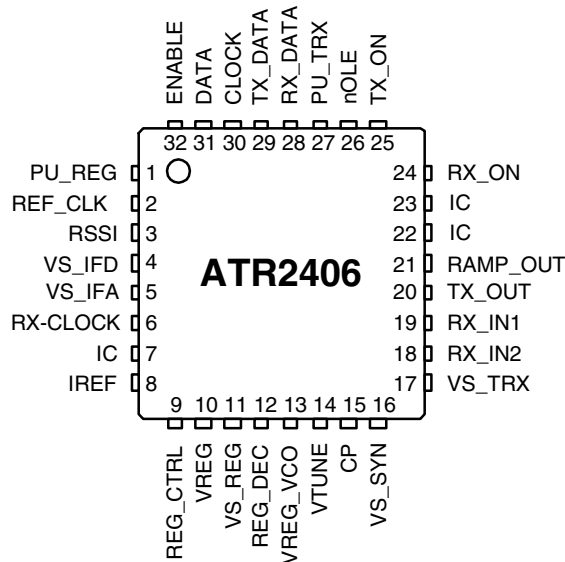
ENABLE
DATA
CLOCK
TX_DATA
RX_DATA
PU_TRX
nOLE
TX_ON

32 31 30 29 28 27 26 25

PU_REG 1
REF_CLK 2
RSSI 3
VS_IFD 4
VS_IFA 5
RX-CLOCK 6
IC 7
IREF 8

ATR2406

24 RX_ON
23 IC
22 IC
21 RAMP_OUT
20 TX_OUT
19 RX_IN1
18 RX_IN2
17 VS_TRX

9 10 11 12 13 14 15 16

REG_CTRL
VREG
VS_REG
REG_DEC
VREG_VCO
VTUNE
CP
VS_SYN